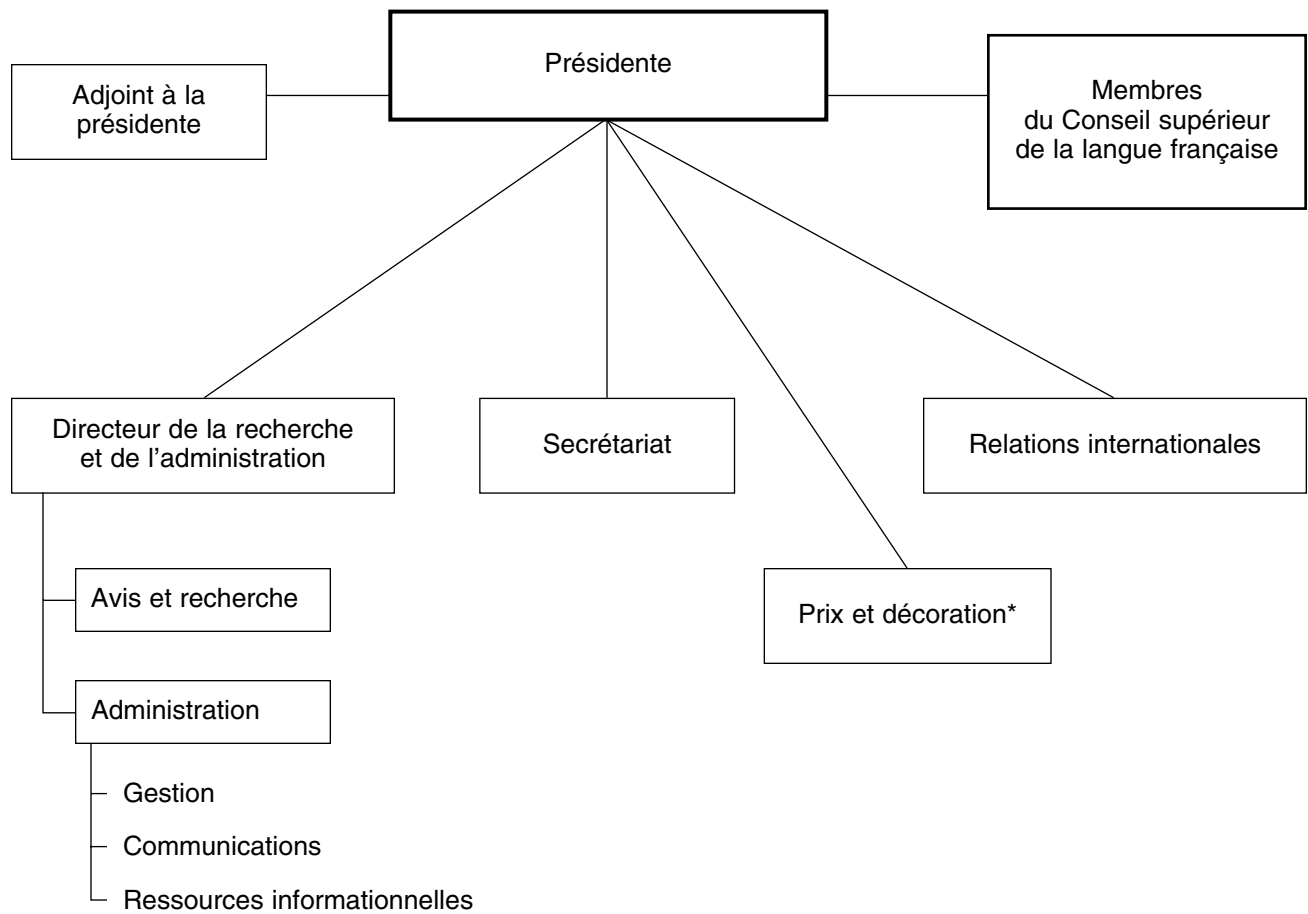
Présidente

Adjoint à la présidente

Membres du Conseil supérieur de la langue française

Directeur de la recherche et de l'administration

Secrétariat

Relations internationales

Avis et recherche

Prix et décoration*

Administration

Gestion

Communications

Ressources informationnelles